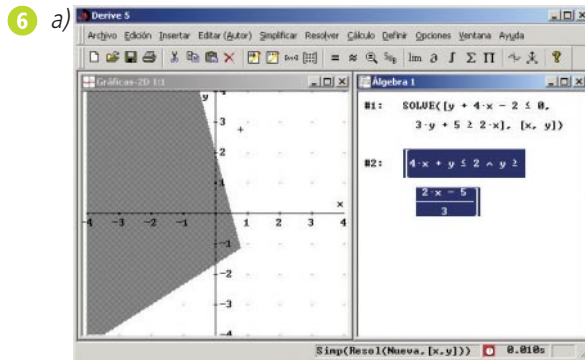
6 a)

Derive 5

Archivo Edición Insertar Editar (Autor) Simplificar Resolver Cálculo Definir Opciones Ventana Ayuda

Gráficas-2D 1:1

y

3

2

1

x

-4 -3 -2 -1 1 2 3 4

-1

-2

-3

-4

Álgebra 1

#1: SOLVE([y + 4·x − 2 ≤ 0, 3·y + 5 ≥ 2·x], [x, y])

#2: $4 \cdot x + y \leq 2 \wedge y \geq \frac{2 \cdot x - 5}{3}$

Simp(Resol(Nueva,[x,y])) 0.010s